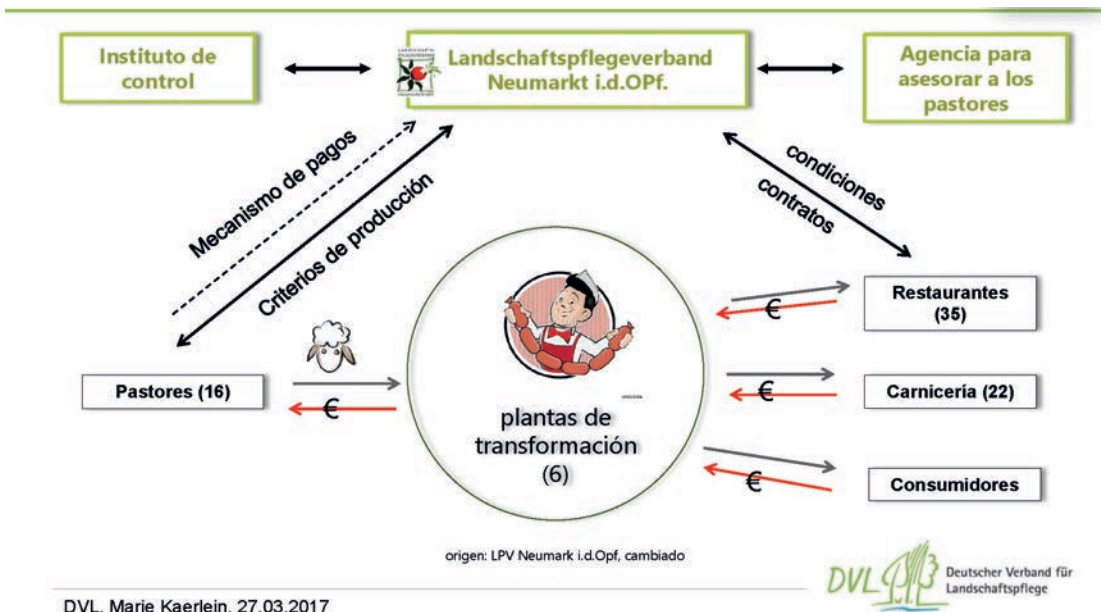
Instituto de control

Landschaftspflegeverband Neumarkt i.d.OPf.

Agencia para asesorar a los pastores

Mecanismo de pagos

Criterios de producción

condiciones

contratos

Restaurantes (35)

€

Pastores (16)

€

plantas de transformación (6)

€

Carnicería (22)

€

Consumidores

origen: LPV Neumark i.d.Opf, cambiado

DVL Deutscher Verband für Landschaftspflege

DVL, Marie Kaerlein, 27.03.2017